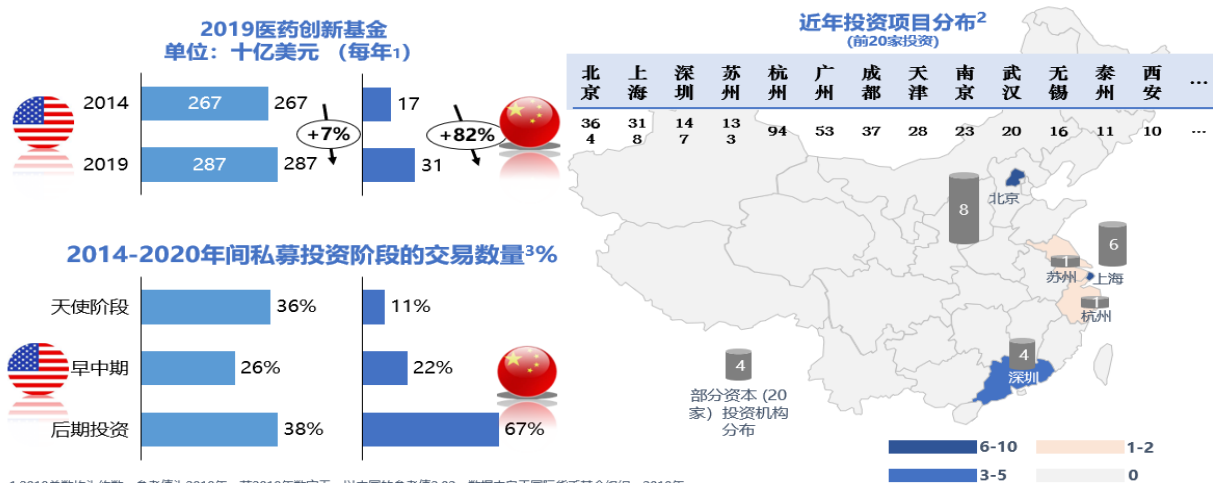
2019医药创新基金
单位：十亿美元 （每年1）

2014 267 267 17
2019 287 287 31
+7%
+82%

2014-2020年间私募投资阶段的交易数量3%

天使阶段 36% 11%
早中期 26% 22%
后期投资 38% 67%

近年投资项目分布2
(前20家投资)

| 北京 | 上海 | 深圳 | 苏州 | 杭州 | 广州 | 成都 | 天津 | 南京 | 武汉 | 无锡 | 泰州 | 西安 | … |
|---|---|---|---|---|---|---|---|---|---|---|---|---|---|
| 364 | 318 | 147 | 133 | 94 | 53 | 37 | 28 | 23 | 20 | 16 | 11 | 10 | … |

8
北京
6
1
苏州
上海
1
杭州
4
深圳
4
部分资本 (20家) 投资机构分布

6-10
1-2
3-5
0

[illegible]